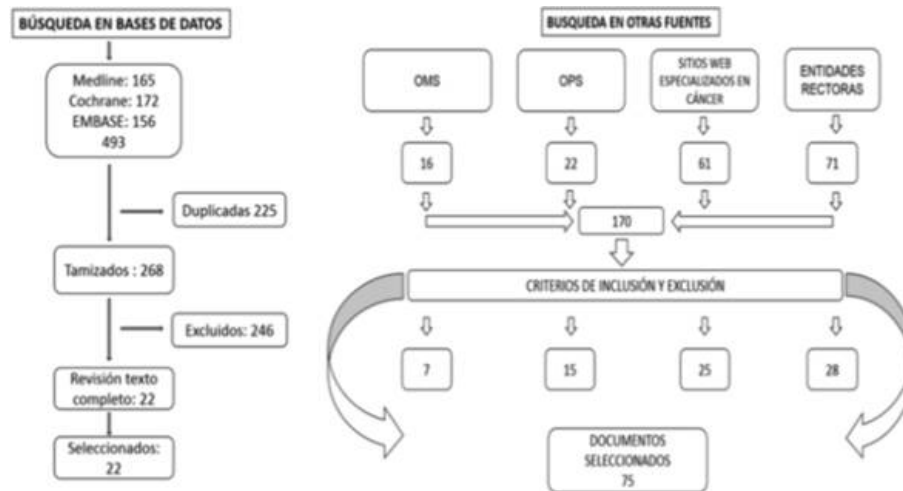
BÚSQUEDA EN BASES DE DATOS

Medline: 165
Cochrane: 172
EMBASE: 156
493

Duplicadas 225

Tamizados : 268

Excluidos: 246

Revisión texto completo: 22

Seleccionados: 22

BUSQUEDA EN OTRAS FUENTES

OMS

OPS

SITIOS WEB ESPECIALIZADOS EN CÁNCER

ENTIDADES RECTORAS

16

22

61

71

170

CRITERIOS DE INCLUSIÓN Y EXCLUSIÓN

7

15

25

28

DOCUMENTOS SELECCIONADOS
75